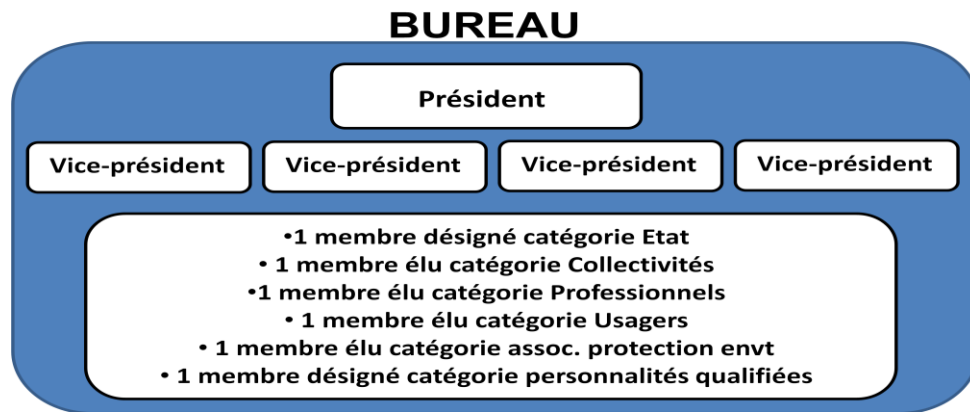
BUREAU

Président

Vice-président

Vice-président

Vice-président

Vice-président

•1 membre désigné catégorie Etat
• 1 membre élu catégorie Collectivités
•1 membre élu catégorie Professionnels
• 1 membre élu catégorie Usagers
• 1 membre élu catégorie assoc. protection envt
• 1 membre désigné catégorie personnalités qualifiées